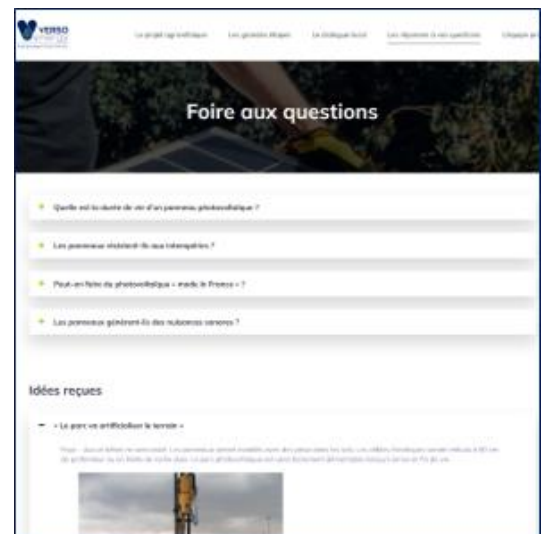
VERSO

Le projet agrivoltaïque	Les grandes étapes	Le dialogue local	Les réponses à vos questions	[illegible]

Foire aux questions

Quelle est la durée de vie d'un panneau photovoltaïque ?

Les panneaux résistent-ils aux intempéries ?

Peut-on faire du photovoltaïque « made in France » ?

Les panneaux génèrent-ils des nuisances sonores ?

Idées reçues

« Le parc va artificialiser le terrain »

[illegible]